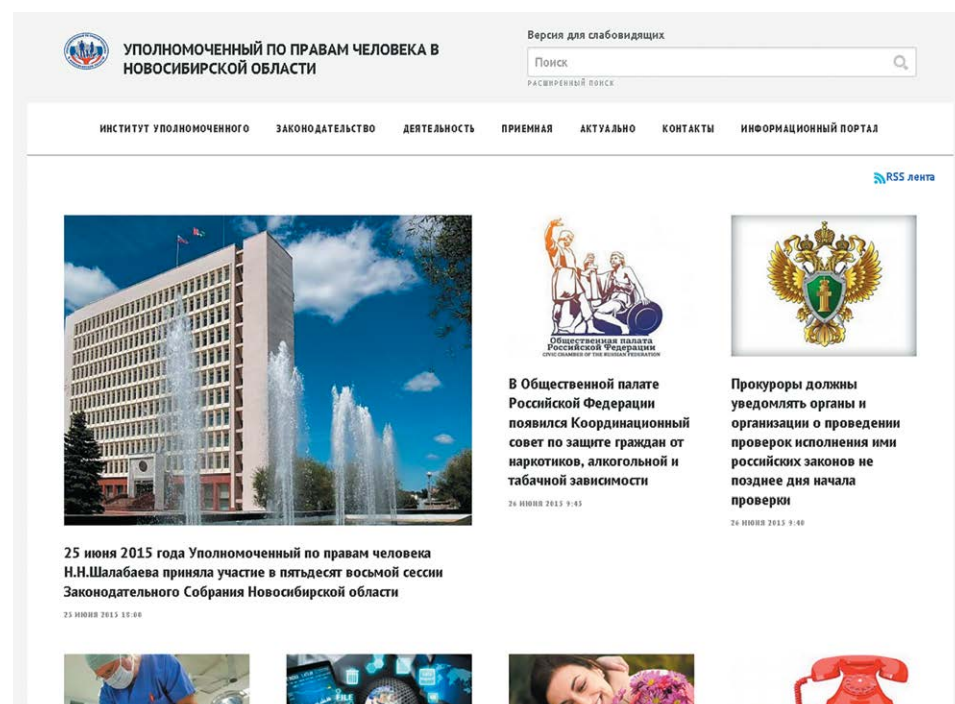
УПОЛНОМОЧЕННЫЙ ПО ПРАВАМ ЧЕЛОВЕКА В НОВОСИБИРСКОЙ ОБЛАСТИ

Версия для слабовидящих

Поиск

РАСШИРЕННЫЙ ПОИСК

ИНСТИТУТ УПОЛНОМОЧЕННОГО ЗАКОНОДАТЕЛЬСТВО ДЕЯТЕЛЬНОСТЬ ПРИЕМНАЯ АКТУАЛЬНО КОНТАКТЫ ИНФОРМАЦИОННЫЙ ПОРТАЛ

RSS лента

25 июня 2015 года Уполномоченный по правам человека Н.Н.Шалабаева приняла участие в пятьдесят восьмой сессии Законодательного Собрания Новосибирской области

25 ИЮНЯ 2015 18:00

Общественная палата Российской Федерации
CIVIC CHAMBER OF THE RUSSIAN FEDERATION

В Общественной палате Российской Федерации появился Координационный совет по защите граждан от наркотиков, алкогольной и табачной зависимости

26 ИЮНЯ 2015 9:43

Прокуроры должны уведомлять органы и организации о проведении проверок исполнения ими российских законов не позднее дня начала проверки

26 ИЮНЯ 2015 9:40